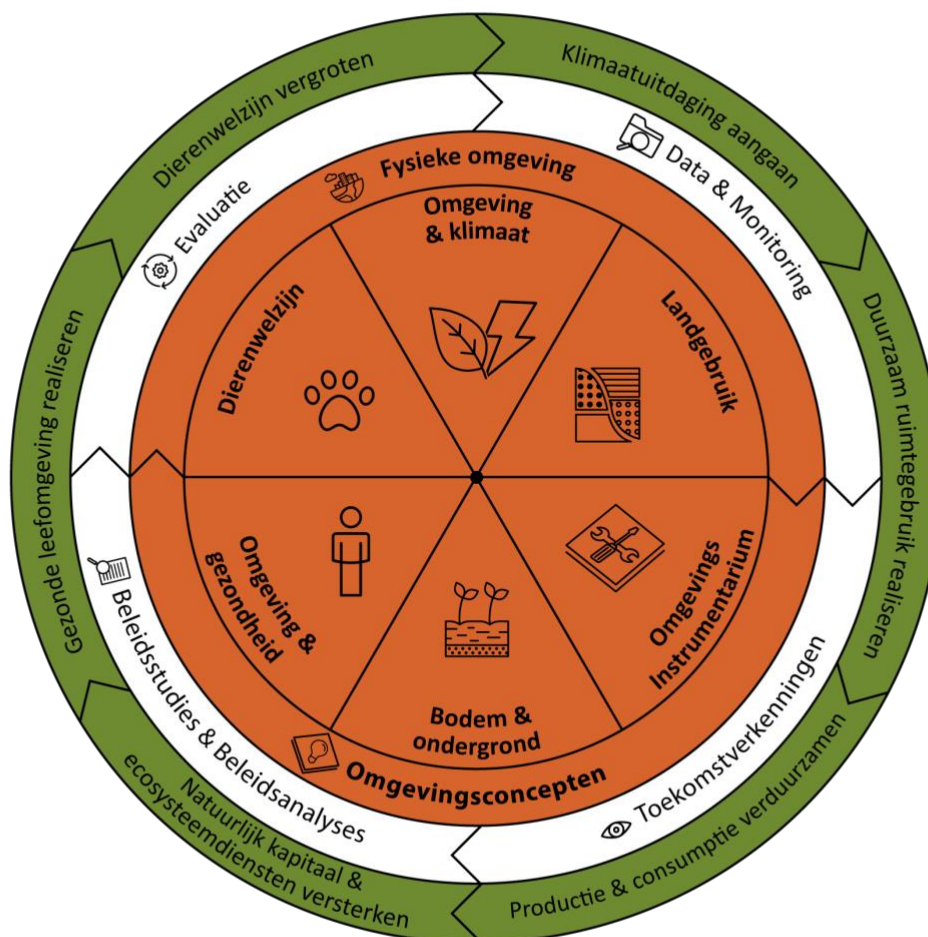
Dierenwelzijn vergroten
Klimaatuitdaging aangaan
Duurzaam ruimtegebruik realiseren
Productie & consumptie verduurzamen
Natuurlijk kapitaal & ecosysteemdiensten versterken
Gezonde leefomgeving realiseren

Evaluatie
Data & Monitoring
Toekomstverkenningen
Beleidsstudies & Beleidsanalyses

Fysieke omgeving
Omgevingsconcepten

Omgeving & klimaat
Landgebruik
Omgevings Instrumentarium
Bodem & ondergrond
Omgeving & gezondheid
Dierenwelzijn